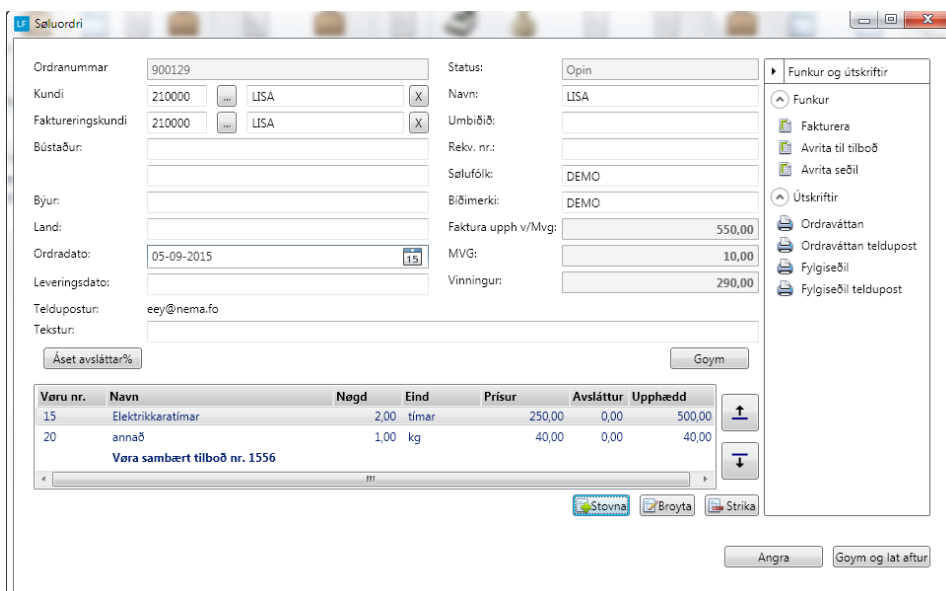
LF Søluordri

Ordranummar 900129
Kundi 210000 ... LISA X
Faktureringskundi 210000 ... LISA X
Bústaður:

Býur:
Land:
Ordradato: 05-09-2015 15
Leveringsdato:
Teldupostur: eey@nema.fo
Tekstur:

Status: Opin
Navn: LISA
Umbiðið:
Rekv. nr.:
Sølufólk: DEMO
Biðimerki: DEMO
Faktura upph v/Mvg: 550,00
MVG: 10,00
Vinningur: 290,00

Áset avsláttar%
Goym

| Vøru nr. | Navn | Nøgd | Eind | Prísur | Avsláttur | Upphædd |
|---|---|---|---|---|---|---|
| 15 | Elektrikkaratímar | 2,00 | tímar | 250,00 | 0,00 | 500,00 |
| 20 | annað | 1,00 | kg | 40,00 | 0,00 | 40,00 |
| | Vøra sambært tilboð nr. 1556 | | | | | |

Stovna Broyta Strika

Funkur og útskriftir
Funkur
Fakturera
Avrita til tilboð
Avrita seðil
Útskriftir
Ordraváttan
Ordraváttan teldupost
Fylgiseðil
Fylgiseðil teldupost

Angra Goym og lat aftur